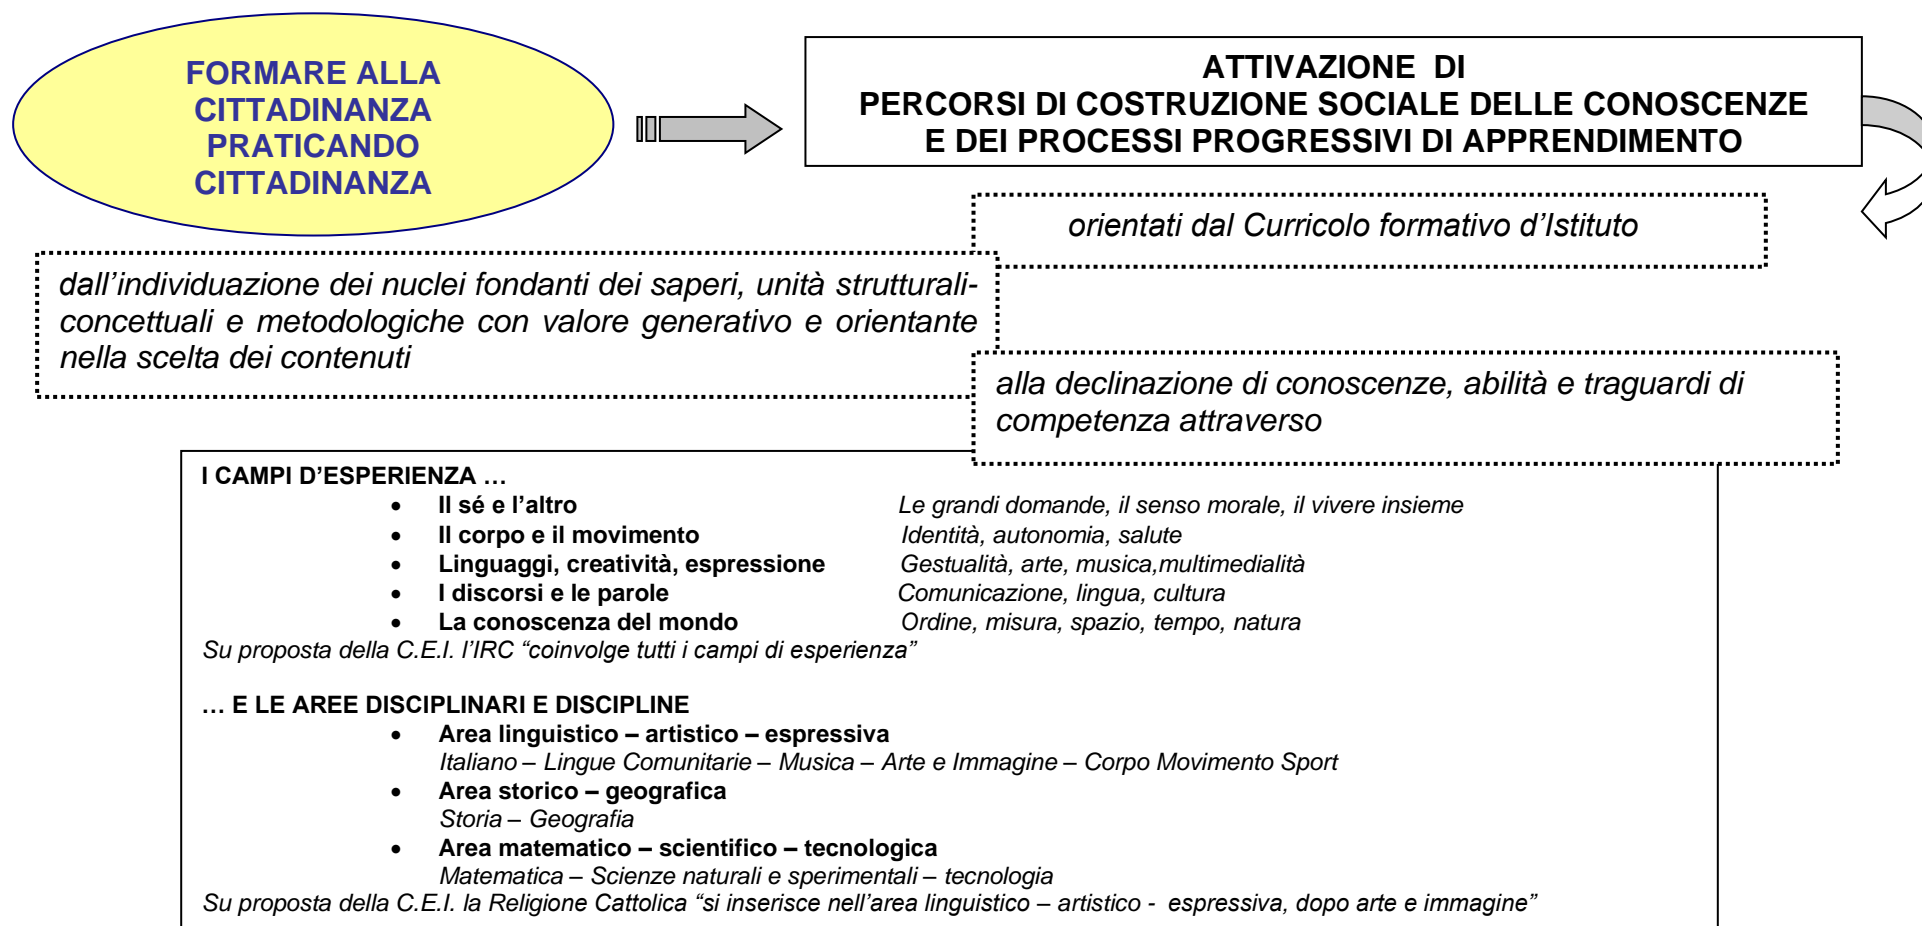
FORMARE ALLA CITTADINANZA PRATICANDO CITTADINANZA

ATTIVAZIONE DI
PERCORSI DI COSTRUZIONE SOCIALE DELLE CONOSCENZE
E DEI PROCESSI PROGRESSIVI DI APPRENDIMENTO

orientati dal Curricolo formativo d'Istituto

dall'individuazione dei nuclei fondanti dei saperi, unità strutturali-concettuali e metodologiche con valore generativo e orientante nella scelta dei contenuti

alla declinazione di conoscenze, abilità e traguardi di competenza attraverso

I CAMPI D'ESPERIENZA …

- Il sé e l'altro — Le grandi domande, il senso morale, il vivere insieme
- Il corpo e il movimento — Identità, autonomia, salute
- Linguaggi, creatività, espressione — Gestualità, arte, musica,multimedialità
- I discorsi e le parole — Comunicazione, lingua, cultura
- La conoscenza del mondo — Ordine, misura, spazio, tempo, natura

Su proposta della C.E.I. l'IRC "coinvolge tutti i campi di esperienza"

… E LE AREE DISCIPLINARI E DISCIPLINE

- Area linguistico – artistico – espressiva
Italiano – Lingue Comunitarie – Musica – Arte e Immagine – Corpo Movimento Sport
- Area storico – geografica
Storia – Geografia
- Area matematico – scientifico – tecnologica
Matematica – Scienze naturali e sperimentali – tecnologia

Su proposta della C.E.I. la Religione Cattolica "si inserisce nell'area linguistico – artistico - espressiva, dopo arte e immagine"